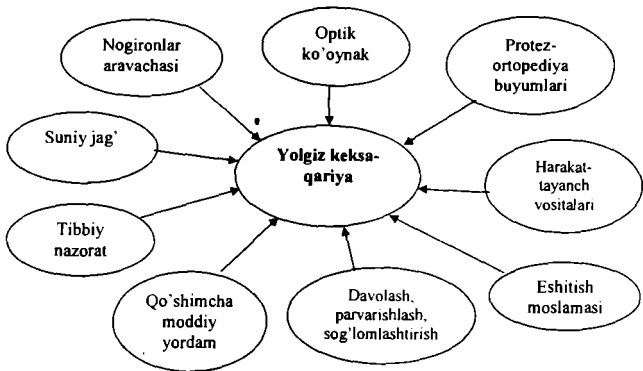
Nogironlar aravachasi

Optik ko'oynak

Protez-ortopediya buyumlari

Suniy jag'

Yolgiz keksa-qariya

Harakat-tayanch vositalari

Tibbiy nazorat

Qo'shimcha moddiy yordam

Davolash, parvarishlash, sog'lomlashtirish

Eshitish moslamasi